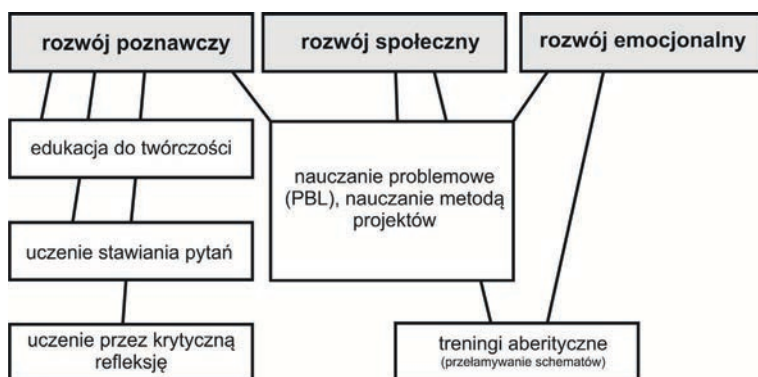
rozwój poznawczy

rozwój społeczny

rozwój emocjonalny

edukacja do twórczości

nauczanie problemowe (PBL), nauczanie metodą projektów

uczenie stawiania pytań

uczenie przez krytyczną refleksję

treningi aberityczne
(przełamywanie schematów)